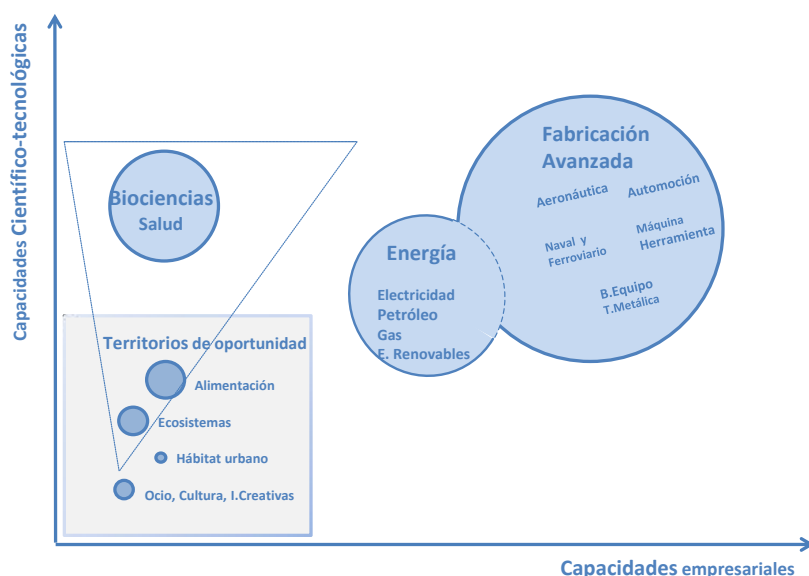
Capacidades Científico-tecnológicas

Biociencias
Salud

Fabricación
Avanzada

Aeronáutica
Automoción
Naval y Ferroviario
Máquina Herramienta
B.Equipo
T.Metálica

Energía

Electricidad
Petróleo
Gas
E. Renovables

Territorios de oportunidad

Alimentación
Ecosistemas
Hábitat urbano
Ocio, Cultura, I.Creativas

Capacidades empresariales